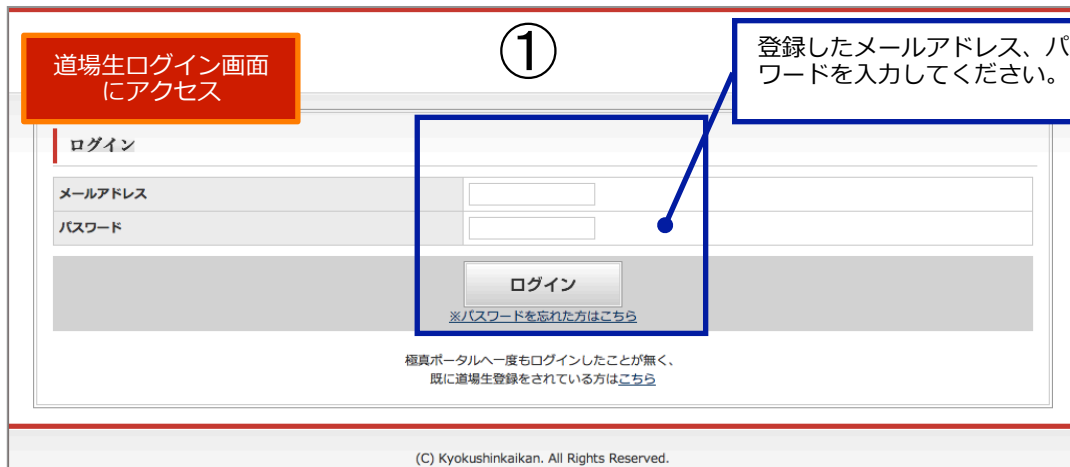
道場生ログイン画面にアクセス

①

登録したメールアドレス、パスワードを入力してください。

ログイン

| メールアドレス | |
|---|---|
| パスワード | |

ログイン

※パスワードを忘れた方はこちら

極真ポータルへ一度もログインしたことが無く、既に道場生登録をされている方はこちら

(C) Kyokushinkaikan. All Rights Reserved.